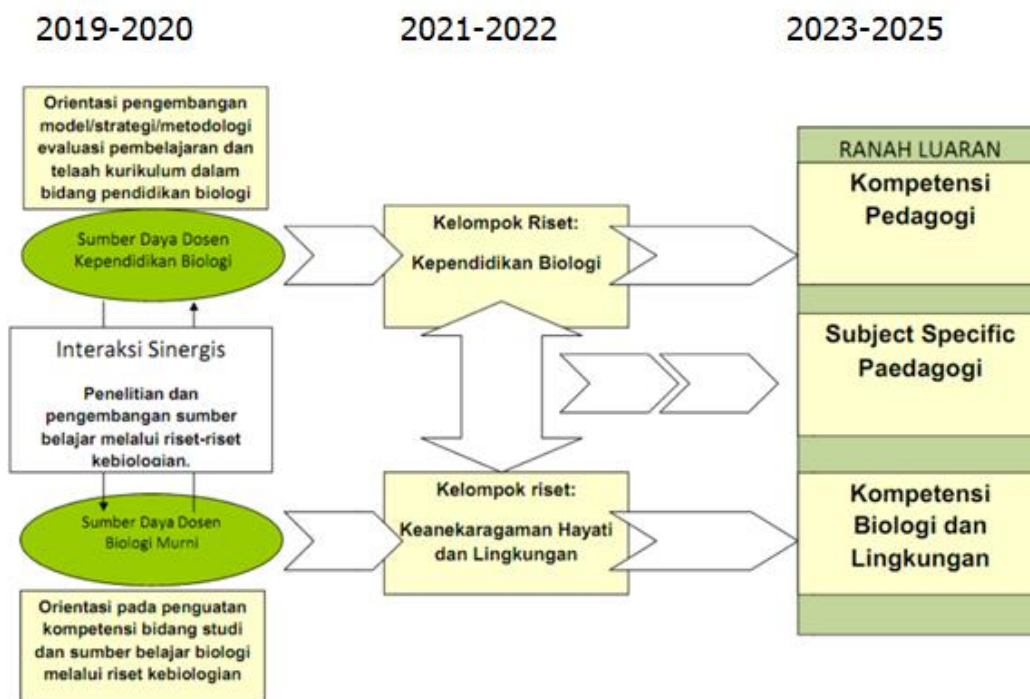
2019-2020

2021-2022

2023-2025

Orientasi pengembangan model/strategi/metodologi evaluasi pembelajaran dan telaah kurikulum dalam bidang pendidikan biologi

Sumber Daya Dosen Kependidikan Biologi

Interaksi Sinergis

Penelitian dan pengembangan sumber belajar melalui riset-riset kebiologian.

Sumber Daya Dosen Biologi Murni

Orientasi pada penguatan kompetensi bidang studi dan sumber belajar biologi melalui riset kebiologian

Kelompok Riset:

Kependidikan Biologi

Kelompok riset:

Keanekaragaman Hayati dan Lingkungan

RANAH LUARAN

Kompetensi Pedagogi

Subject Specific Paedagogi

Kompetensi Biologi dan Lingkungan